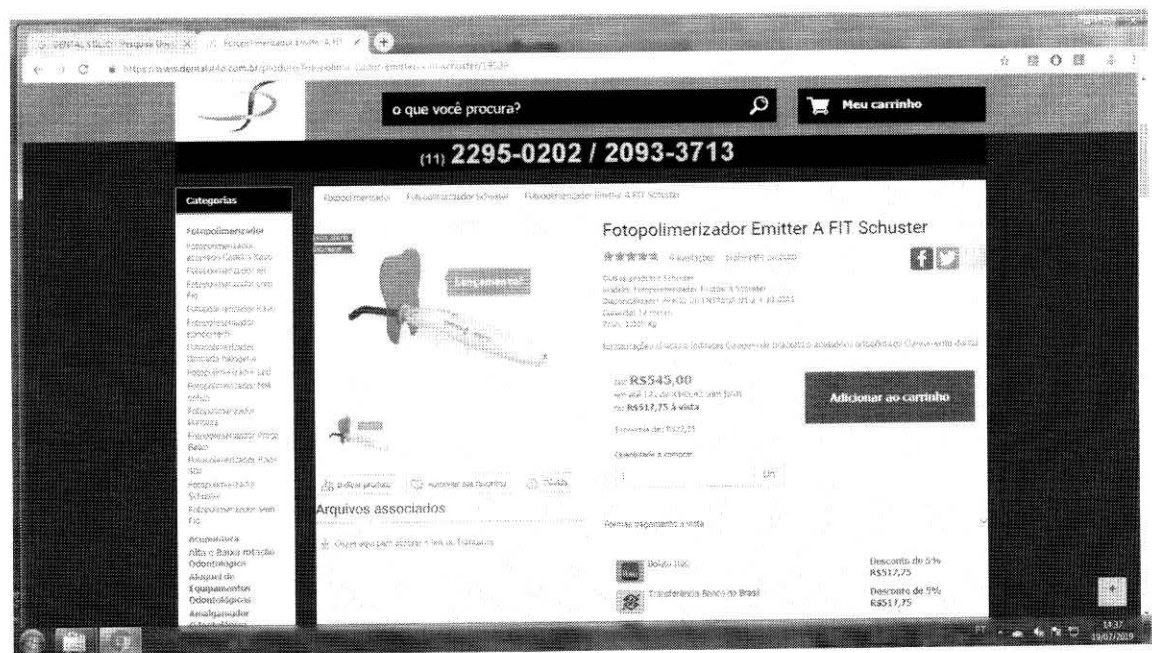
o que você procura?

Meu carrinho

(11) 2295-0202 / 2093-3713

Categorias

Fotopolimerizador

Fotopolimerizador Fotopolimerizador Schuster Fotopolimerizador Emitter A FIT Schuster

Fotopolimerizador Emitter A FIT Schuster

R$545,00

R$517,75 à vista

Adicionar ao carrinho

Arquivos associados

Acupuntura

Alta e Baixa rotação Odontológica

Alugue de Equipamentos Odontológicos

Amalgamador

Boleto

Desconto de 5%
R$517,75

Transferência Banco do Brasil

Desconto de 5%
R$517,75

13:37
19/07/2019